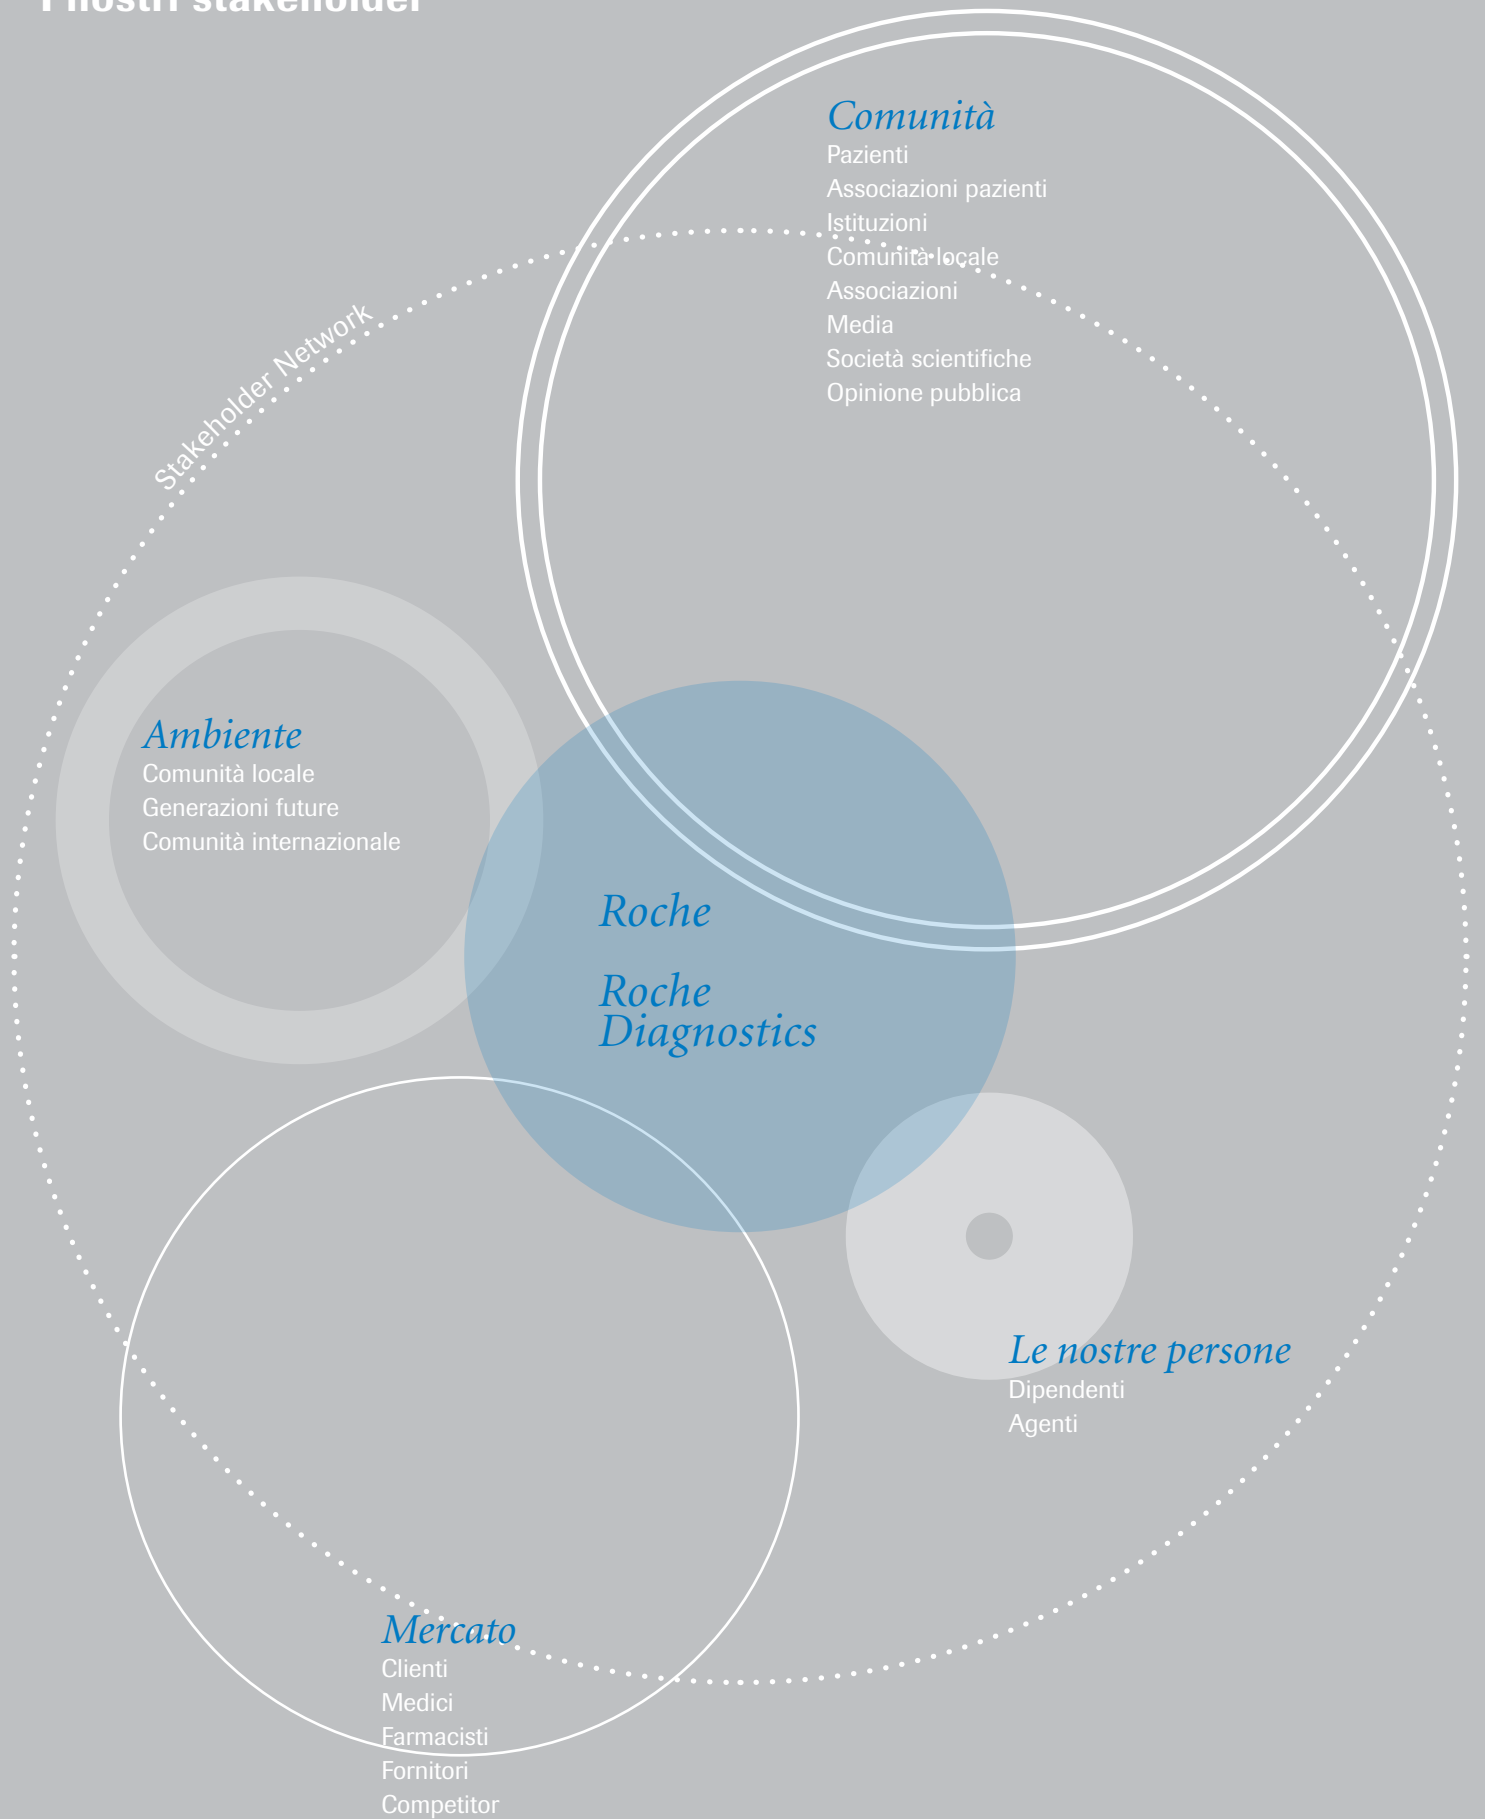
I nostri stakeholder

Stakeholder Network

Comunità
Pazienti
Associazioni pazienti
Istituzioni
Comunità locale
Associazioni
Media
Società scientifiche
Opinione pubblica

Ambiente
Comunità locale
Generazioni future
Comunità internazionale

Roche

Roche Diagnostics

Le nostre persone
Dipendenti
Agenti

Mercato
Clienti
Medici
Farmacisti
Fornitori
Competitor